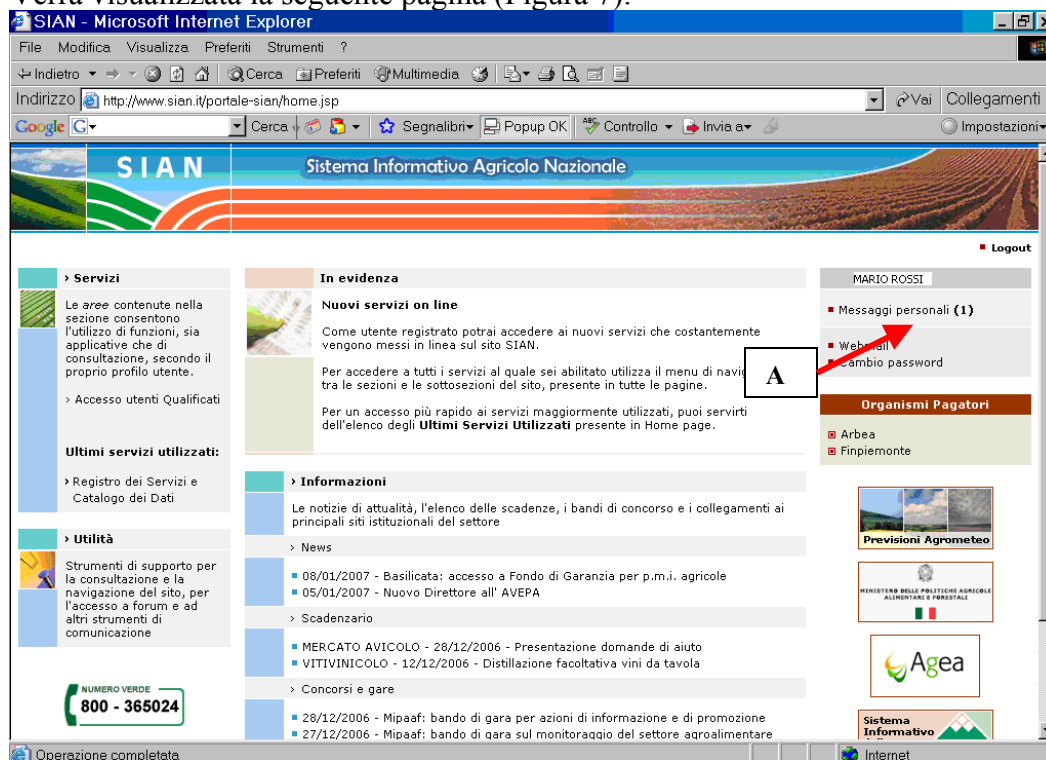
Verrà visualizzata la seguente pagina (Figura 7).

SIAN - Microsoft Internet Explorer

File Modifica Visualizza Preferiti Strumenti ?

Indietro Cerca Preferiti Multimedia

Indirizzo http://www.sian.it/portale-sian/home.jsp Vai Collegamenti

Google Cerca Segnalibri Popup OK Controllo Invia a Impostazioni

SIAN Sistema Informativo Agricolo Nazionale

Logout

› Servizi

Le aree contenute nella sezione consentono l'utilizzo di funzioni, sia applicative che di consultazione, secondo il proprio profilo utente.

› Accesso utenti Qualificati

Ultimi servizi utilizzati:

› Registro dei Servizi e Catalogo dei Dati

› Utilità

Strumenti di supporto per la consultazione e la navigazione del sito, per l'accesso a forum e ad altri strumenti di comunicazione

NUMERO VERDE 800 - 365024

In evidenza

Nuovi servizi on line

Come utente registrato potrai accedere ai nuovi servizi che costantemente vengono messi in linea sul sito SIAN.

Per accedere a tutti i servizi al quale sei abilitato utilizza il menu di navi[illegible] tra le sezioni e le sottosezioni del sito, presente in tutte le pagine.

Per un accesso più rapido ai servizi maggiormente utilizzati, puoi servirti dell'elenco degli Ultimi Servizi Utilizzati presente in Home page.

› Informazioni

Le notizie di attualità, l'elenco delle scadenze, i bandi di concorso e i collegamenti ai principali siti istituzionali del settore

› News

08/01/2007 - Basilicata: accesso a Fondo di Garanzia per p.m.i. agricole
05/01/2007 - Nuovo Direttore all' AVEPA

› Scadenzario

MERCATO AVICOLO - 28/12/2006 - Presentazione domande di aiuto
VITIVINICOLO - 12/12/2006 - Distillazione facoltativa vini da tavola

› Concorsi e gare

28/12/2006 - Mipaaf: bando di gara per azioni di informazione e di promozione
27/12/2006 - Mipaaf: bando di gara sul monitoraggio del settore agroalimentare

MARIO ROSSI

Messaggi personali (1)
Web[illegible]
Cambio password

A

Organismi Pagatori

Arbea
Finpiemonte

Previsioni Agrometeo

MINISTERO DELLE POLITICHE AGRICOLE ALIMENTARI E FORESTALI

Agea

Sistema Informativo

Operazione completata

Internet